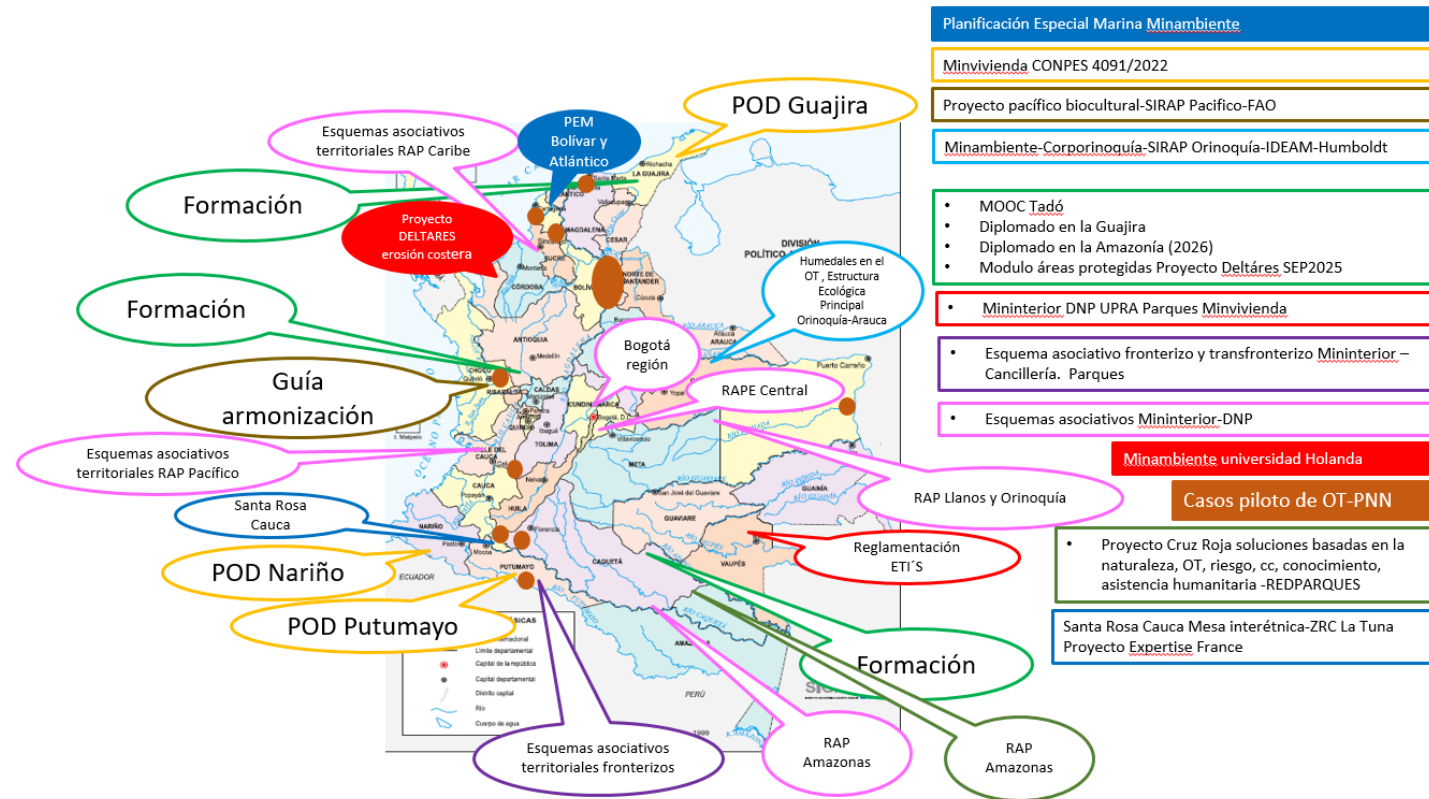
Esquemas asociativos territoriales RAP Caribe

PEM Bolívar y Atlántico

POD Guajira

Formación

Proyecto DELTARES erosión costera

Humedales en el OT , Estructura Ecológica Principal Orinoquía-Arauca

Formación

Bogotá región

Guía armonización

RAPE Central

Esquemas asociativos territoriales RAP Pacífico

RAP Llanos y Orinoquía

Santa Rosa Cauca

Reglamentación ETI´S

POD Nariño

POD Putumayo

Formación

Esquemas asociativos territoriales fronterizos

RAP Amazonas

RAP Amazonas

LA GUAJIRA
MAGDALENA
CESAR
SUCRE
BOLÍVAR
CÓRDOBA
NORTE DE SANTANDER
ANTIOQUIA
CHOCÓ
CALDAS
RISARALDA
QUINDÍO
CUNDINAMARCA
TOLIMA
VALLE DEL CAUCA
CAUCA
HUILA
NARIÑO
PUTUMAYO
CAQUETÁ
META
GUAVIARE
GUAINÍA
VAUPÉS
DIVISIÓN POLÍTICO
ECUADOR
PERÚ
Riohacha
Valledupar
Montería
Cúcuta
Medellín
Quibdó
Bogotá, D.C.
Yopal
Villavicencio
Puerto Carreño
Neiva
Florencia
Pasto
Mocoa
San José del Guaviare
I. Malpelo
OCÉANO PACÍFICO
Límite internacional
Límite departamental
Capital de la república
Capital departamental
Distrito capital
Río
Cuerpo de agua
1999

Planificación Especial Marina Minambiente

Minvivienda CONPES 4091/2022

Proyecto pacífico biocultural-SIRAP Pacifico-FAO

Minambiente-Corporinoquía-SIRAP Orinoquía-IDEAM-Humboldt

• MOOC Tadó
• Diplomado en la Guajira
• Diplomado en la Amazonía (2026)
• Modulo áreas protegidas Proyecto Deltáres SEP2025

• Mininterior DNP UPRA Parques Minvivienda

• Esquema asociativo fronterizo y transfronterizo Mininterior – Cancillería. Parques

• Esquemas asociativos Mininterior-DNP

Minambiente universidad Holanda

Casos piloto de OT-PNN

• Proyecto Cruz Roja soluciones basadas en la naturaleza, OT, riesgo, cc, conocimiento, asistencia humanitaria -REDPARQUES

Santa Rosa Cauca Mesa interétnica-ZRC La Tuna
Proyecto Expertise France